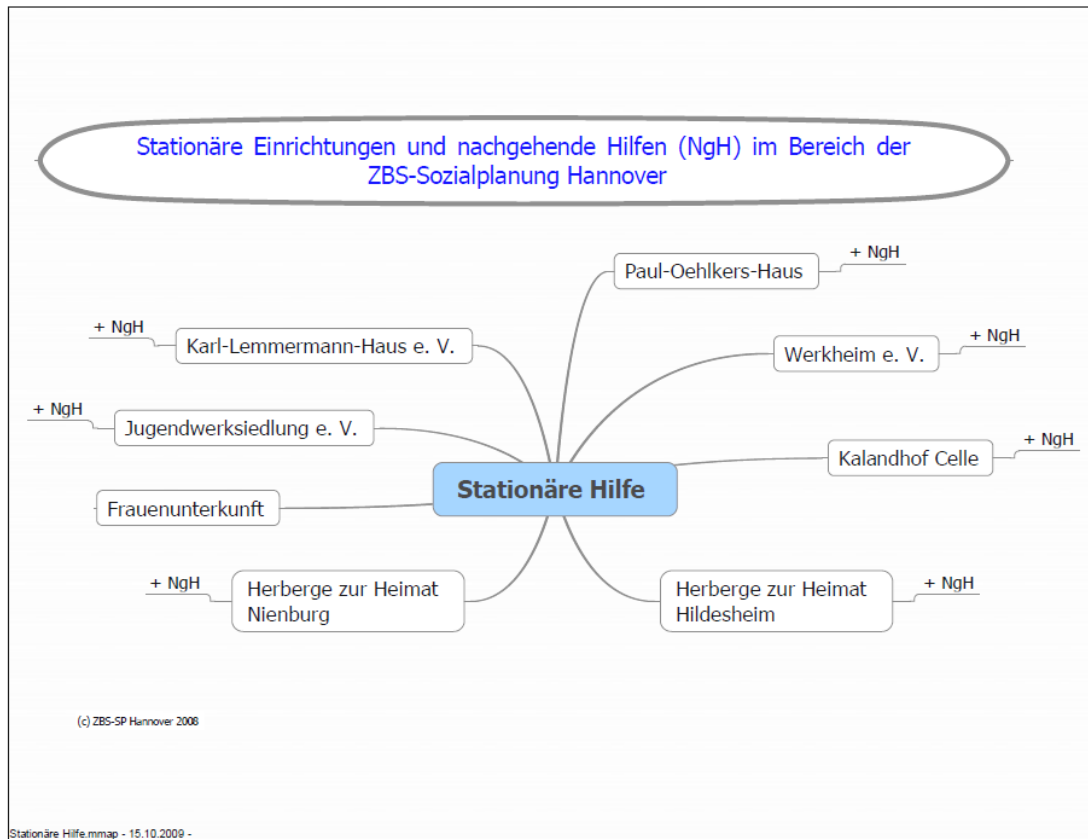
Stationäre Einrichtungen und nachgehende Hilfen (NgH) im Bereich der ZBS-Sozialplanung Hannover

Paul-Oehlkers-Haus

+ NgH

+ NgH

Karl-Lemmermann-Haus e. V.

Werkheim e. V.

+ NgH

+ NgH

Jugendwerksiedlung e. V.

Kalandhof Celle

+ NgH

Stationäre Hilfe

Frauenunterkunft

+ NgH

Herberge zur Heimat Nienburg

Herberge zur Heimat Hildesheim

+ NgH

(c) ZBS-SP Hannover 2008

Stationäre Hilfe.mmap - 15.10.2009 -